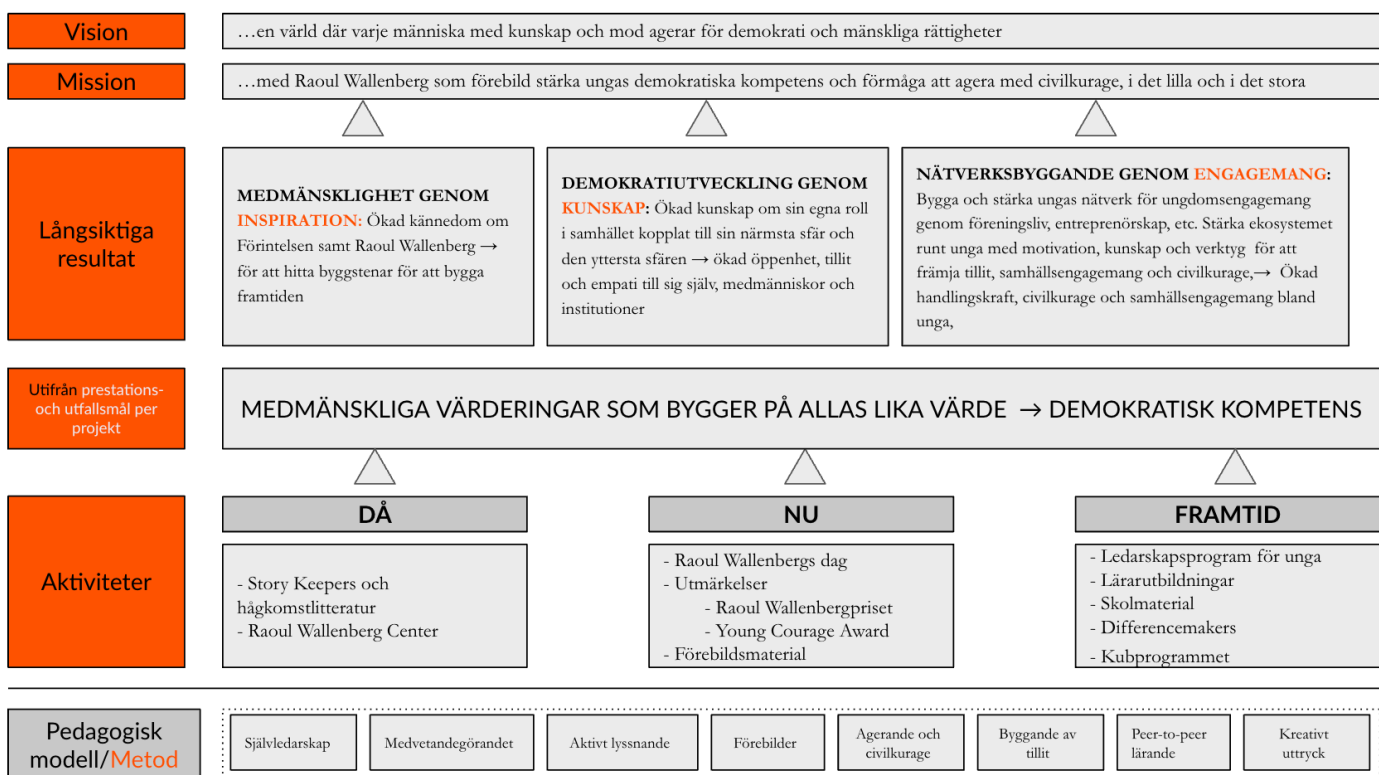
Vision

…en värld där varje människa med kunskap och mod agerar för demokrati och mänskliga rättigheter

Mission

…med Raoul Wallenberg som förebild stärka ungas demokratiska kompetens och förmåga att agera med civilkurage, i det lilla och i det stora

Långsiktiga resultat

MEDMÄNSKLIGHET GENOM INSPIRATION: Ökad kännedom om Förintelsen samt Raoul Wallenberg → för att hitta byggstenar för att bygga framtiden

DEMOKRATIUTVECKLING GENOM KUNSKAP: Ökad kunskap om sin egna roll i samhället kopplat till sin närmsta sfär och den yttersta sfären → ökad öppenhet, tillit och empati till sig själv, medmänniskor och institutioner

NÄTVERKSBYGGANDE GENOM ENGAGEMANG: Bygga och stärka ungas nätverk för ungdomsengagemang genom föreningsliv, entreprenörskap, etc. Stärka ekosystemet runt unga med motivation, kunskap och verktyg för att främja tillit, samhällsengagemang och civilkurage,→ Ökad handlingskraft, civilkurage och samhällsengagemang bland unga,

Utifrån prestations- och utfallsmål per projekt

MEDMÄNSKLIGA VÄRDERINGAR SOM BYGGER PÅ ALLAS LIKA VÄRDE → DEMOKRATISK KOMPETENS

Aktiviteter

DÅ

- Story Keepers och hågkomstlitteratur
- Raoul Wallenberg Center

NU

- Raoul Wallenbergs dag
- Utmärkelser
- Raoul Wallenbergpriset
- Young Courage Award
- Förebildsmaterial

FRAMTID

- Ledarskapsprogram för unga
- Lärarutbildningar
- Skolmaterial
- Differencemakers
- Kubprogrammet

Pedagogisk modell/Metod

Självledarskap | Medvetandegörandet | Aktivt lyssnande | Förebilder | Agerande och civilkurage | Byggande av tillit | Peer-to-peer lärande | Kreativt uttryck